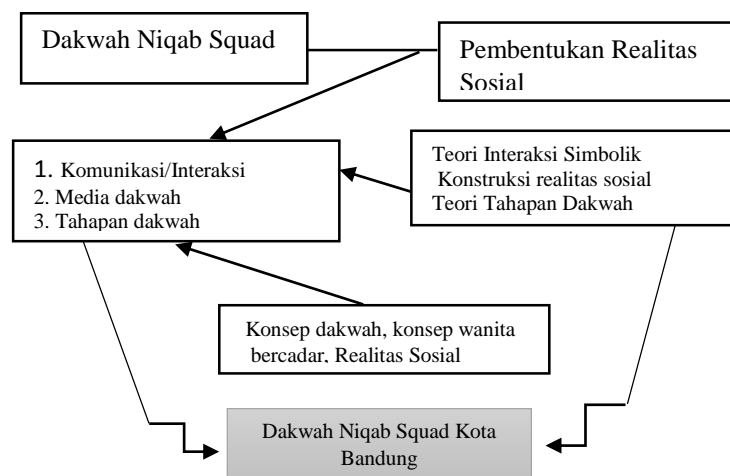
Dakwah Niqab Squad

Pembentukan Realitas Sosial

1. Komunikasi/Interaksi
2. Media dakwah
3. Tahapan dakwah

Teori Interaksi Simbolik
Konstruksi realitas sosial
Teori Tahapan Dakwah

Konsep dakwah, konsep wanita bercadar, Realitas Sosial

Dakwah Niqab Squad Kota Bandung